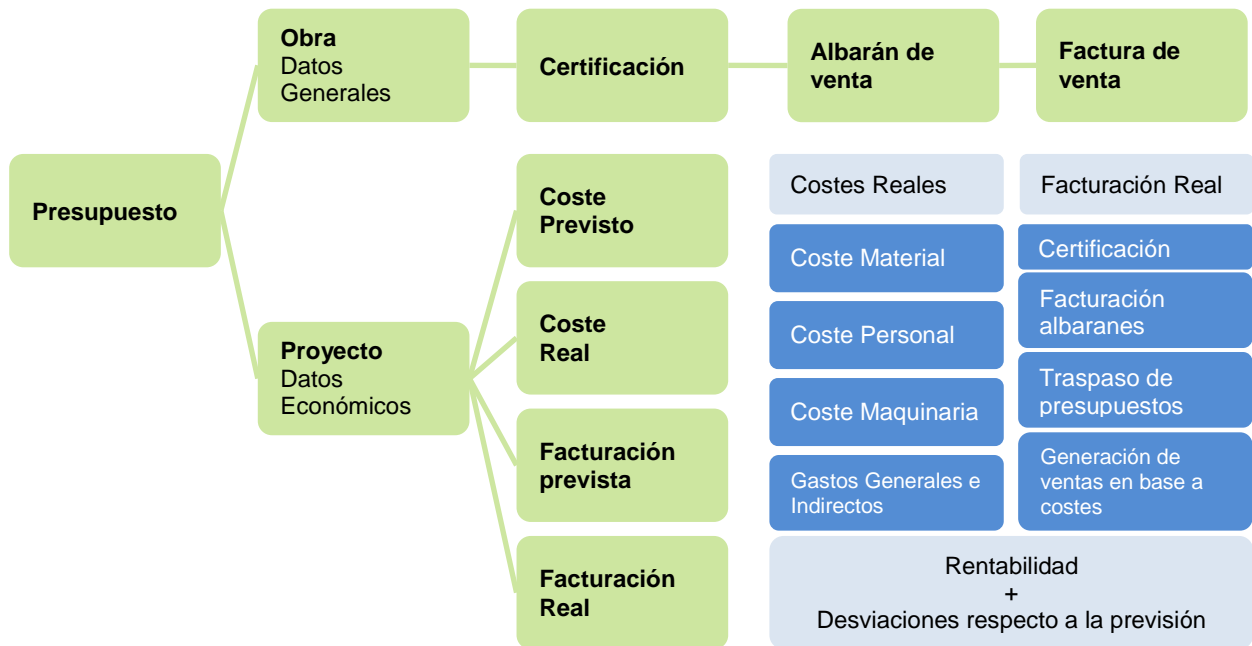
Presupuesto

Obra
Datos Generales

Certificación

Albarán de venta

Factura de venta

Proyecto
Datos Económicos

Coste Previsto

Coste Real

Facturación prevista

Facturación Real

Costes Reales

Coste Material

Coste Personal

Coste Maquinaria

Gastos Generales e Indirectos

Facturación Real

Certificación

Facturación albaranes

Traspaso de presupuestos

Generación de ventas en base a costes

Rentabilidad
+
Desviaciones respecto a la previsión